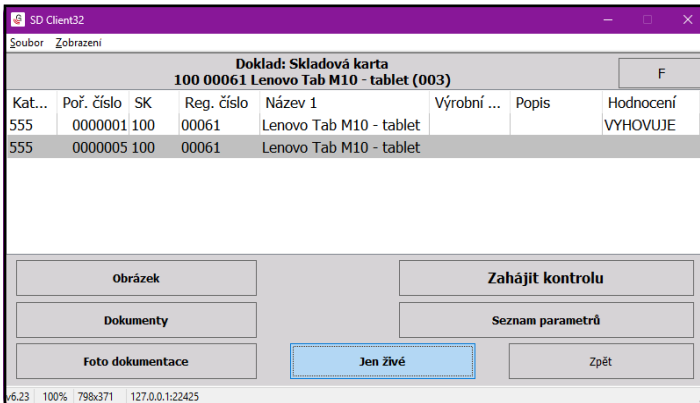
SD Client32

Soubor Zobrazení

Doklad: Skladová karta
100 00061 Lenovo Tab M10 - tablet (003)

F

| Kat... | Poř. číslo | SK | Reg. číslo | Název 1 | Výrobní ... | Popis | Hodnocení |
|---|---|---|---|---|---|---|---|
| 555 | 0000001 | 100 | 00061 | Lenovo Tab M10 - tablet | | | VYHOVUJE |
| 555 | 0000005 | 100 | 00061 | Lenovo Tab M10 - tablet | | | |

Obrázek

Zahájit kontrolu

Dokumenty

Seznam parametrů

Foto dokumentace

Jen živé

Zpět

v6.23 100% 798x371 127.0.0.1:22425